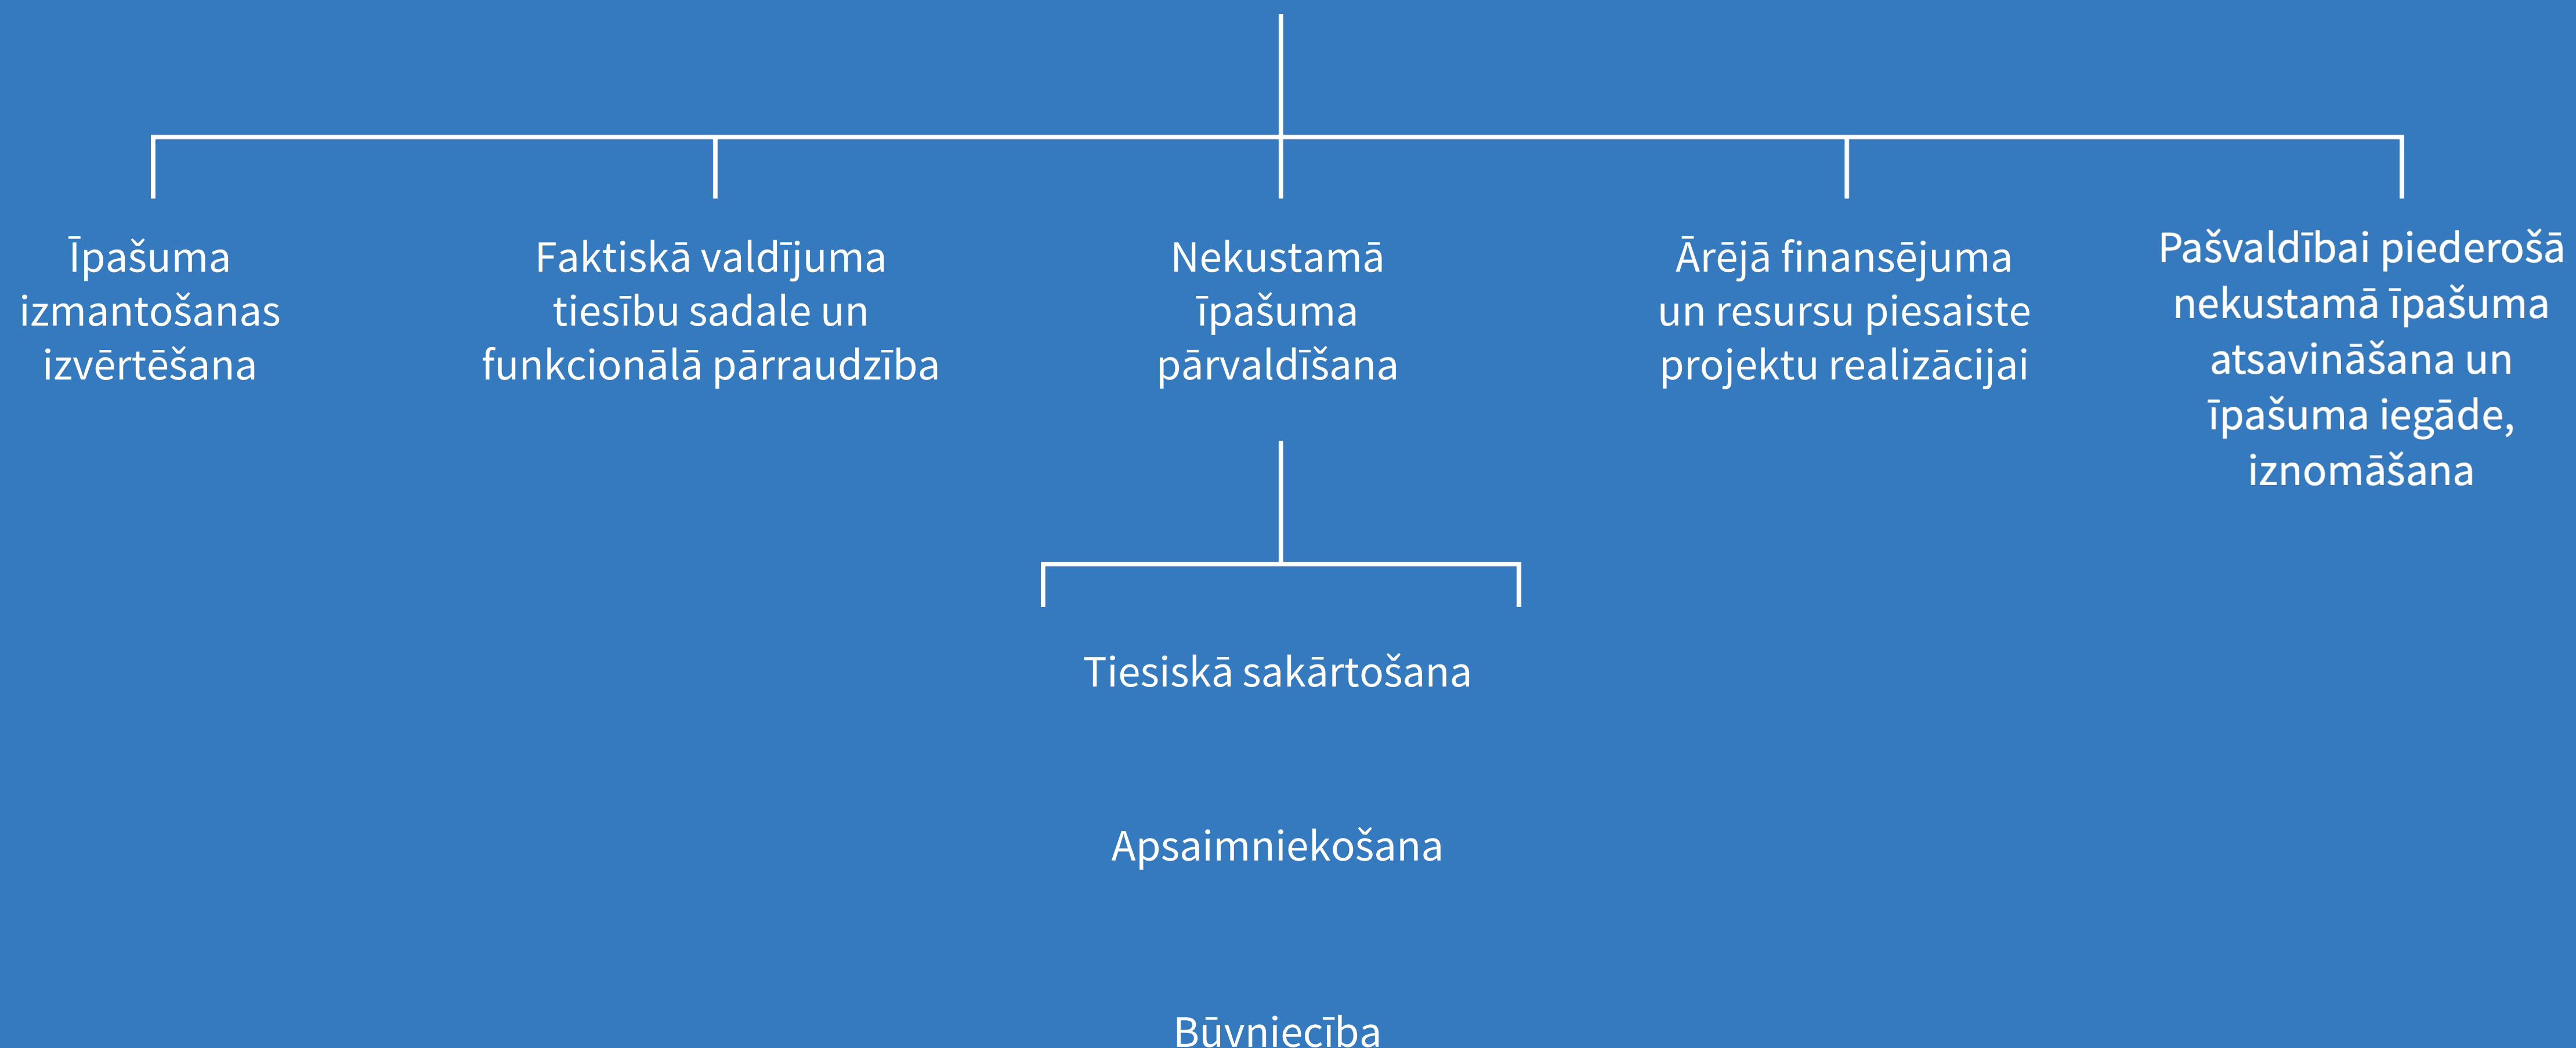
Īpašuma izmantošanas izvērtēšana

Faktiskā valdījuma tiesību sadale un funkcionālā pārraudzība

Nekustamā īpašuma pārvaldīšana

Ārējā finansējuma un resursu piesaiste projektu realizācijai

Pašvaldībai piederošā nekustamā īpašuma atsavināšana un īpašuma iegāde, iznomāšana

Tiesiskā sakārtošana

Apsaimniekošana

Būvniecība